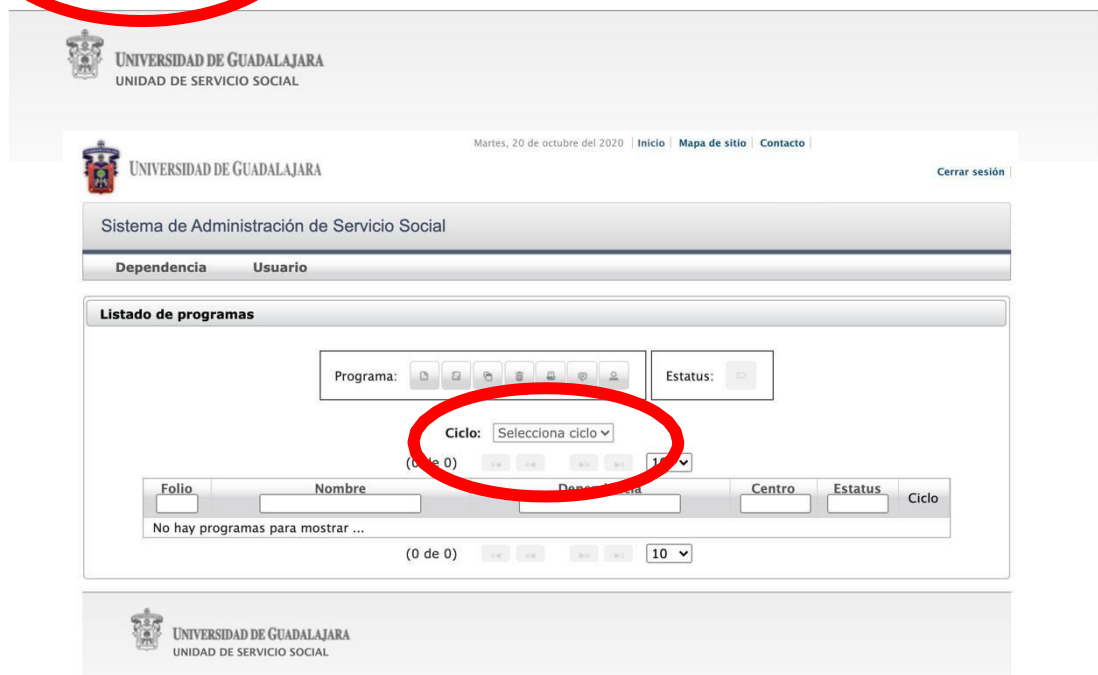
UNIVERSIDAD DE GUADALAJARA
UNIDAD DE SERVICIO SOCIAL

Martes, 20 de octubre del 2020 | Inicio | Mapa de sitio | Contacto

UNIVERSIDAD DE GUADALAJARA

Cerrar sesión

Sistema de Administración de Servicio Social

Dependencia Usuario

Listado de programas

Programa:

Estatus:

Ciclo: Selecciona ciclo

(0 de 0) 10

| Folio | Nombre | Dependencia | Centro | Estatus | Ciclo |
|---|---|---|---|---|---|
| No hay programas para mostrar ... | | | | | |

(0 de 0) 10

UNIVERSIDAD DE GUADALAJARA
UNIDAD DE SERVICIO SOCIAL